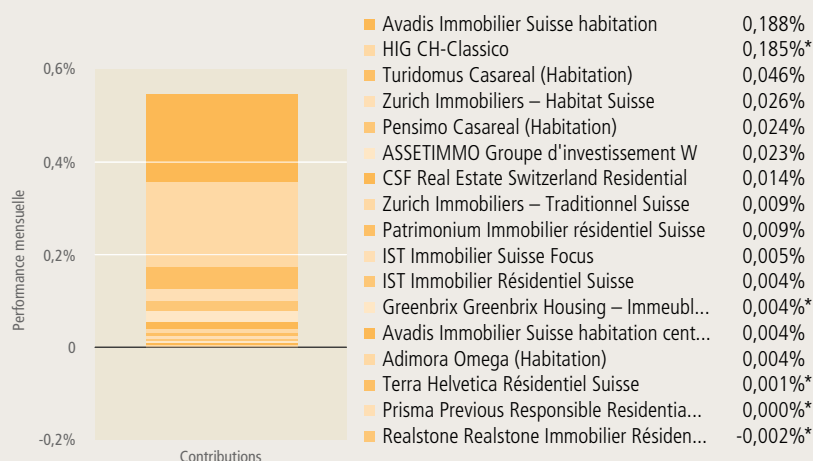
0,6%
0,4%
0,2%
0
-0,2%
Performance mensuelle
Contributions

| | |
|---|---|
| Avadis Immobilier Suisse habitation | 0,188% |
| HIG CH-Classico | 0,185%* |
| Turidomus Casareal (Habitation) | 0,046% |
| Zurich Immobiliers – Habitat Suisse | 0,026% |
| Pensimo Casareal (Habitation) | 0,024% |
| ASSETIMMO Groupe d'investissement W | 0,023% |
| CSF Real Estate Switzerland Residential | 0,014% |
| Zurich Immobiliers – Traditionnel Suisse | 0,009% |
| Patrimonium Immobilier résidentiel Suisse | 0,009% |
| IST Immobilier Suisse Focus | 0,005% |
| IST Immobilier Résidentiel Suisse | 0,004% |
| Greenbrix Greenbrix Housing – Immeubl... | 0,004%* |
| Avadis Immobilier Suisse habitation cent... | 0,004% |
| Adimora Omega (Habitation) | 0,004% |
| Terra Helvetica Résidentiel Suisse | 0,001%* |
| Prisma Previous Responsible Residentia... | 0,000%* |
| Realstone Realstone Immobilier Résiden... | -0,002%* |